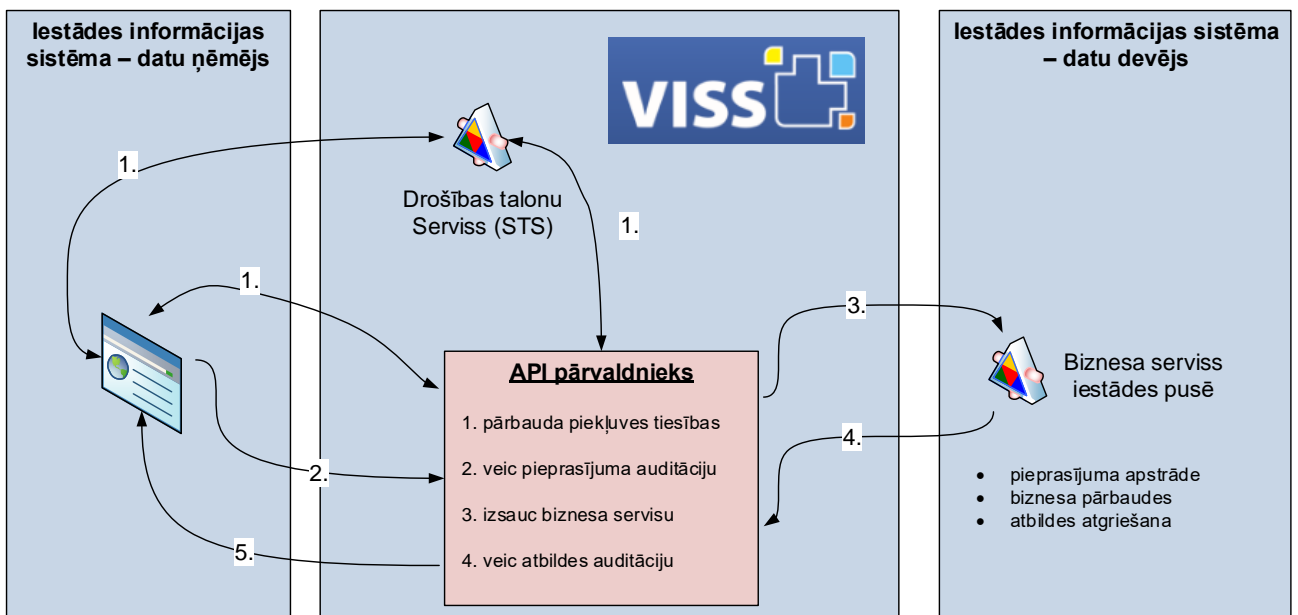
Iestādes informācijas sistēma – datu ņēmējs

VISS

Iestādes informācijas sistēma – datu devējs

1.

Drošības talonu Serviss (STS)

1.

1.

3.

API pārvaldnieks

1. pārbauda piekļuves tiesības

2. veic pieprasījuma auditāciju

3. izsauc biznesa servisu

4. veic atbildes auditāciju

Biznesa serviss iestādes pusē

4.

2.

5.

- pieprasījuma apstrāde
- biznesa pārbaudes
- atbildes atgriešana